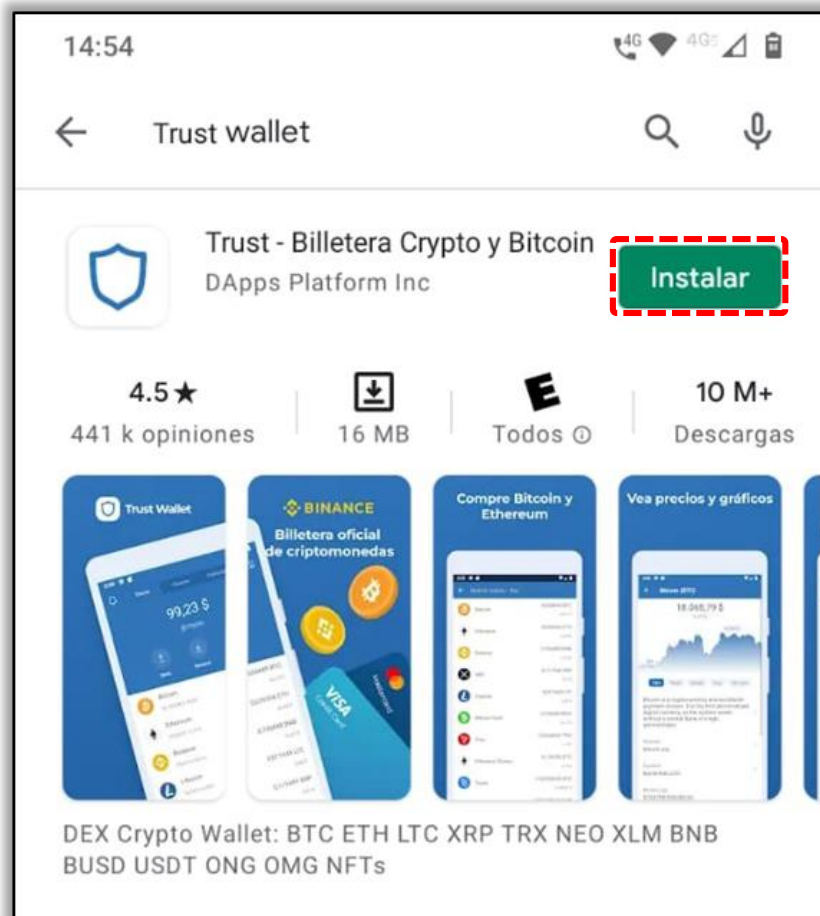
14:54

Trust wallet

Trust - Billetera Crypto y Bitcoin
DApps Platform Inc

Instalar

4.5★
441 k opiniones

16 MB

E
Todos ⓘ

10 M+
Descargas

Trust Wallet

99,23 $

BINANCE
Billetera oficial de criptomonedas

VISA

Compre Bitcoin y Ethereum

Vea precios y gráficos

18.060,79 $

DEX Crypto Wallet: BTC ETH LTC XRP TRX NEO XLM BNB BUSD USDT ONG OMG NFTs